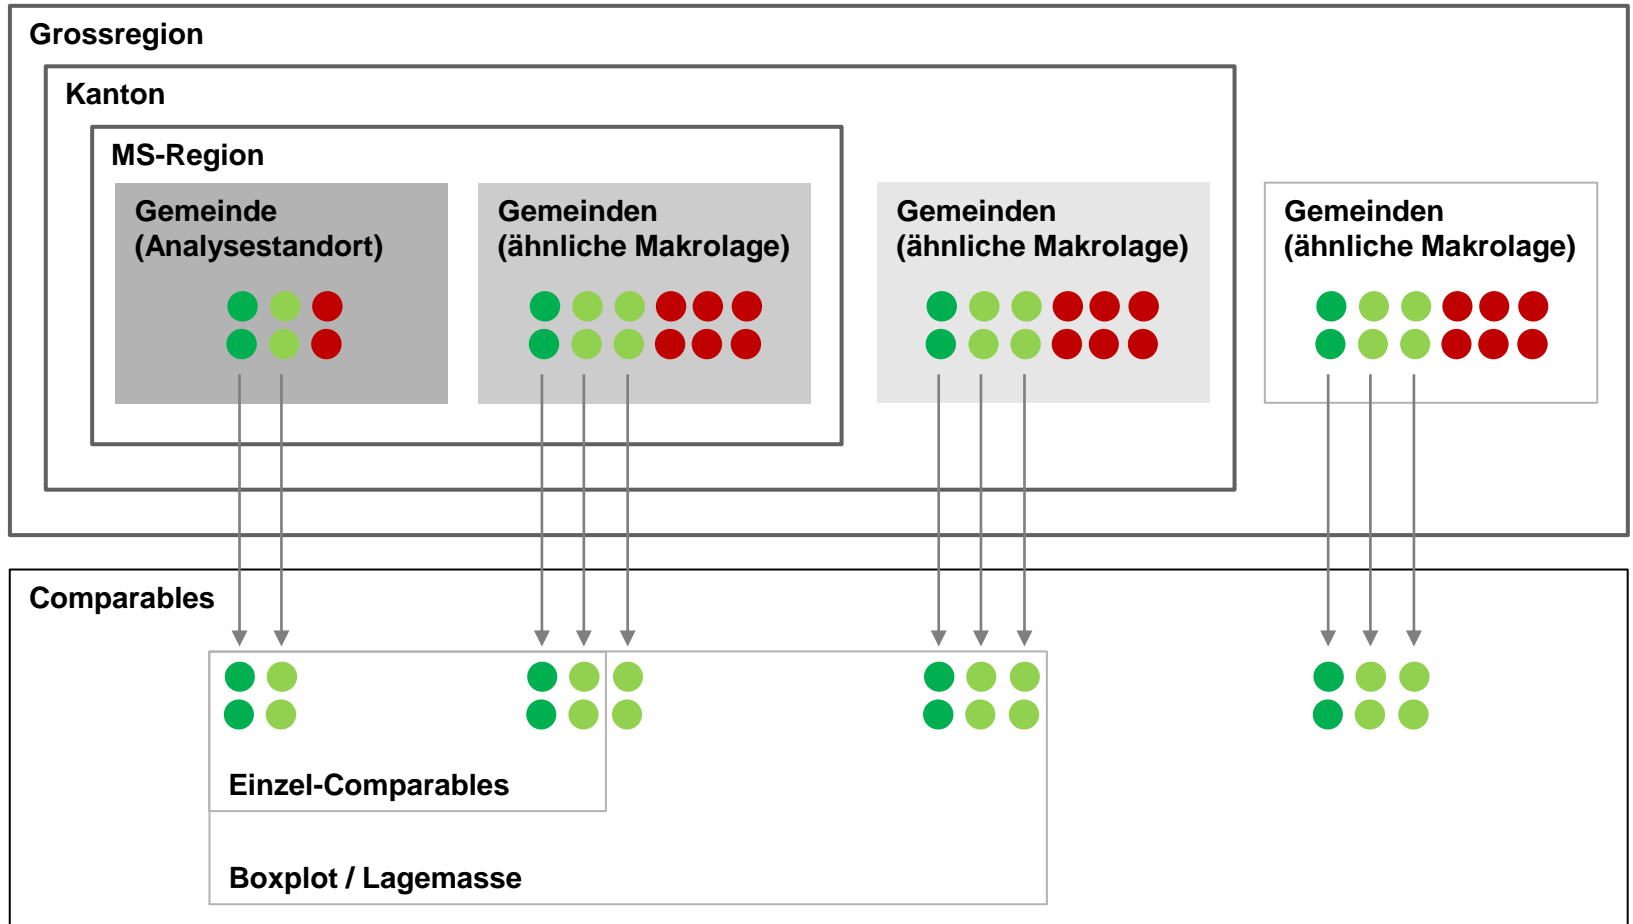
Grossregion

Kanton

MS-Region

Gemeinde (Analysestandort)

Gemeinden (ähnliche Makrolage)

Gemeinden (ähnliche Makrolage)

Gemeinden (ähnliche Makrolage)

Comparables

Einzel-Comparables

Boxplot / Lagemasse